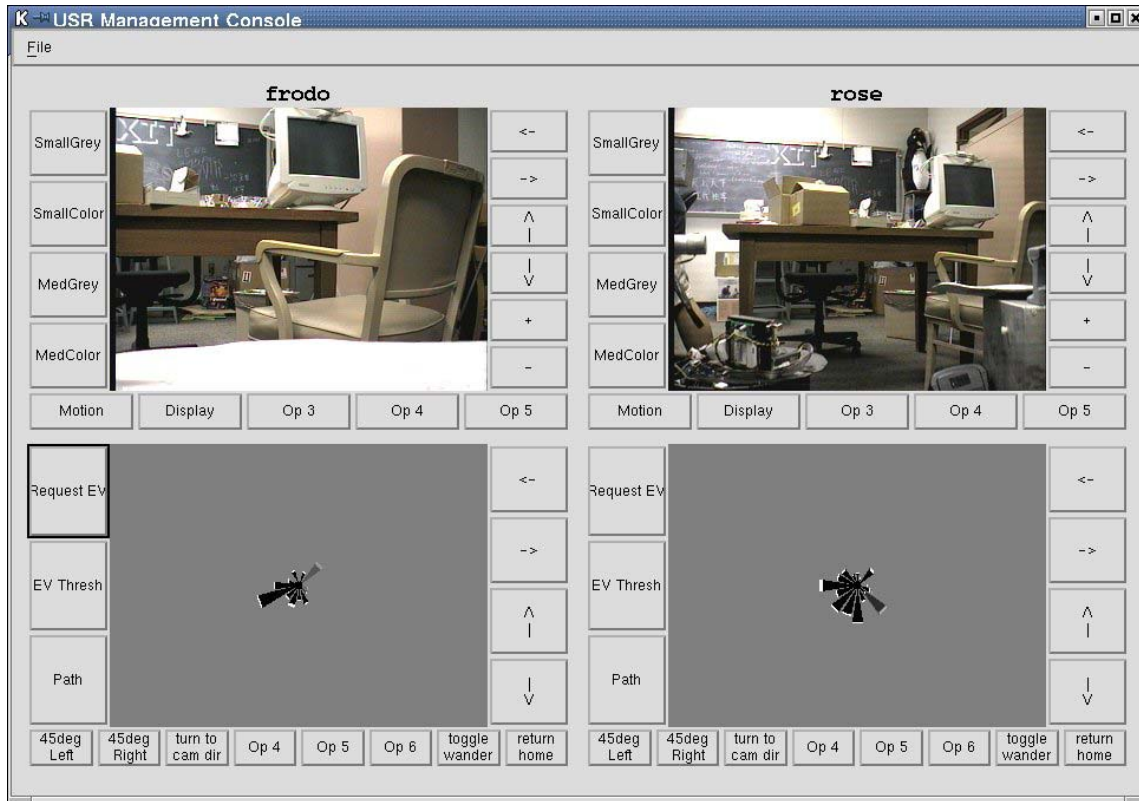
USR Management Console

File

frodo

SmallGrey
SmallColor
MedGrey
MedColor

<-
->
^
|
|
v
+
-

Motion
Display
Op 3
Op 4
Op 5

Request EV
EV Thresh
Path

<-
->
^
|
|
v

45deg Left
45deg Right
turn to cam dir
Op 4
Op 5
Op 6
toggle wander
return home

rose

SmallGrey
SmallColor
MedGrey
MedColor

<-
->
^
|
|
v
+
-

Motion
Display
Op 3
Op 4
Op 5

Request EV
EV Thresh
Path

<-
->
^
|
|
v

45deg Left
45deg Right
turn to cam dir
Op 4
Op 5
Op 6
toggle wander
return home